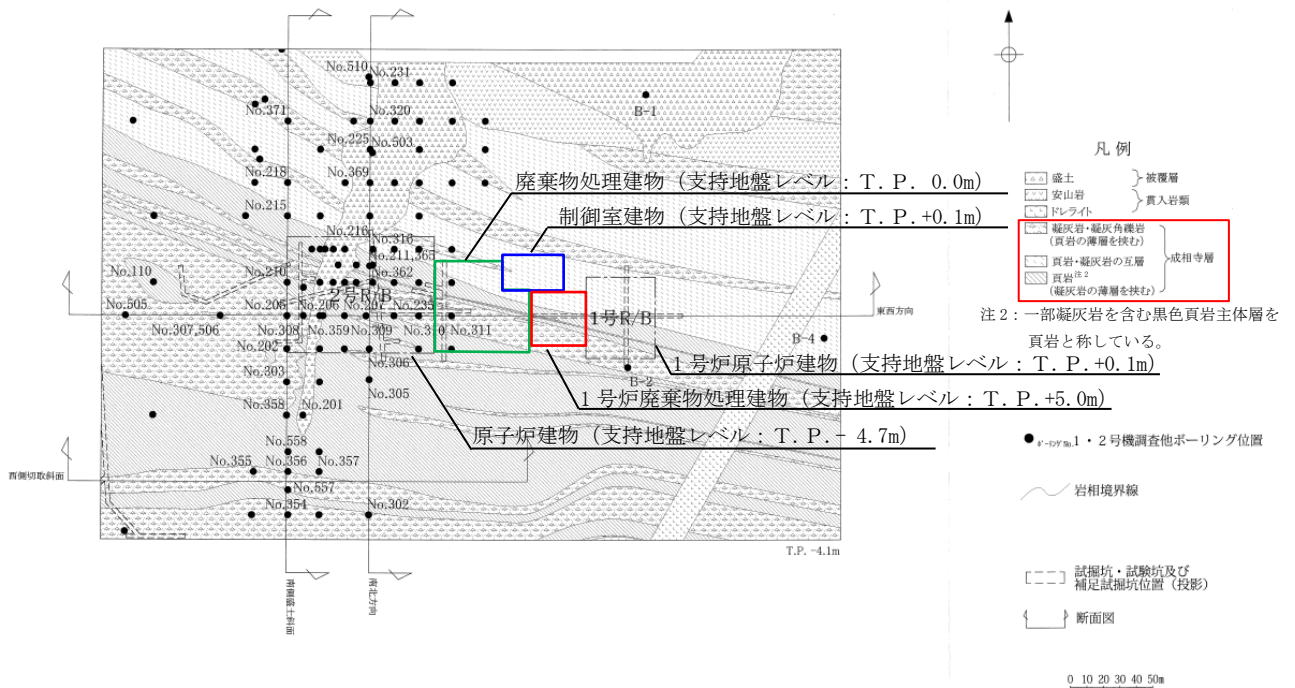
No.510 No.231
No.371
No.320
B-1
No.225 No.503
No.218
No.369
No.215
No.216
No.316
No.110
No.210
No.211,363
No.362
No.505
No.206
No.205
2号R/B
No.235
No.307,506
No.308
No.359
No.309
No.310
No.311
No.202
No.306
No.303
No.305
No.358
No.201
No.558
No.355
No.356
No.357
No.557
No.354
No.302
1号R/B
B-4
B-2
東西方向
西側切取斜面
南側盛土斜面
南北方向
T.P. -4.1m

廃棄物処理建物（支持地盤レベル：T．P． 0.0m）
制御室建物（支持地盤レベル：T．P．+0.1m）
1号炉原子炉建物（支持地盤レベル：T．P．+0.1m）
1号炉廃棄物処理建物（支持地盤レベル：T．P．+5.0m）
原子炉建物（支持地盤レベル：T．P．- 4.7m）

凡 例
盛土 } 被覆層
安山岩
ドレライト } 貫入岩類
凝灰岩・凝灰角礫岩（頁岩の薄層を挟む）
頁岩・凝灰岩の互層
頁岩$^{注2}$（凝灰岩の薄層を挟む） } 成相寺層
注2：一部凝灰岩を含む黒色頁岩主体層を頁岩と称している。
● ﾎﾞｰﾘﾝｸﾞNo. 1・2号機調査他ボーリング位置
岩相境界線
試掘坑・試験坑及び補足試掘坑位置（投影）
断面図
0 10 20 30 40 50m